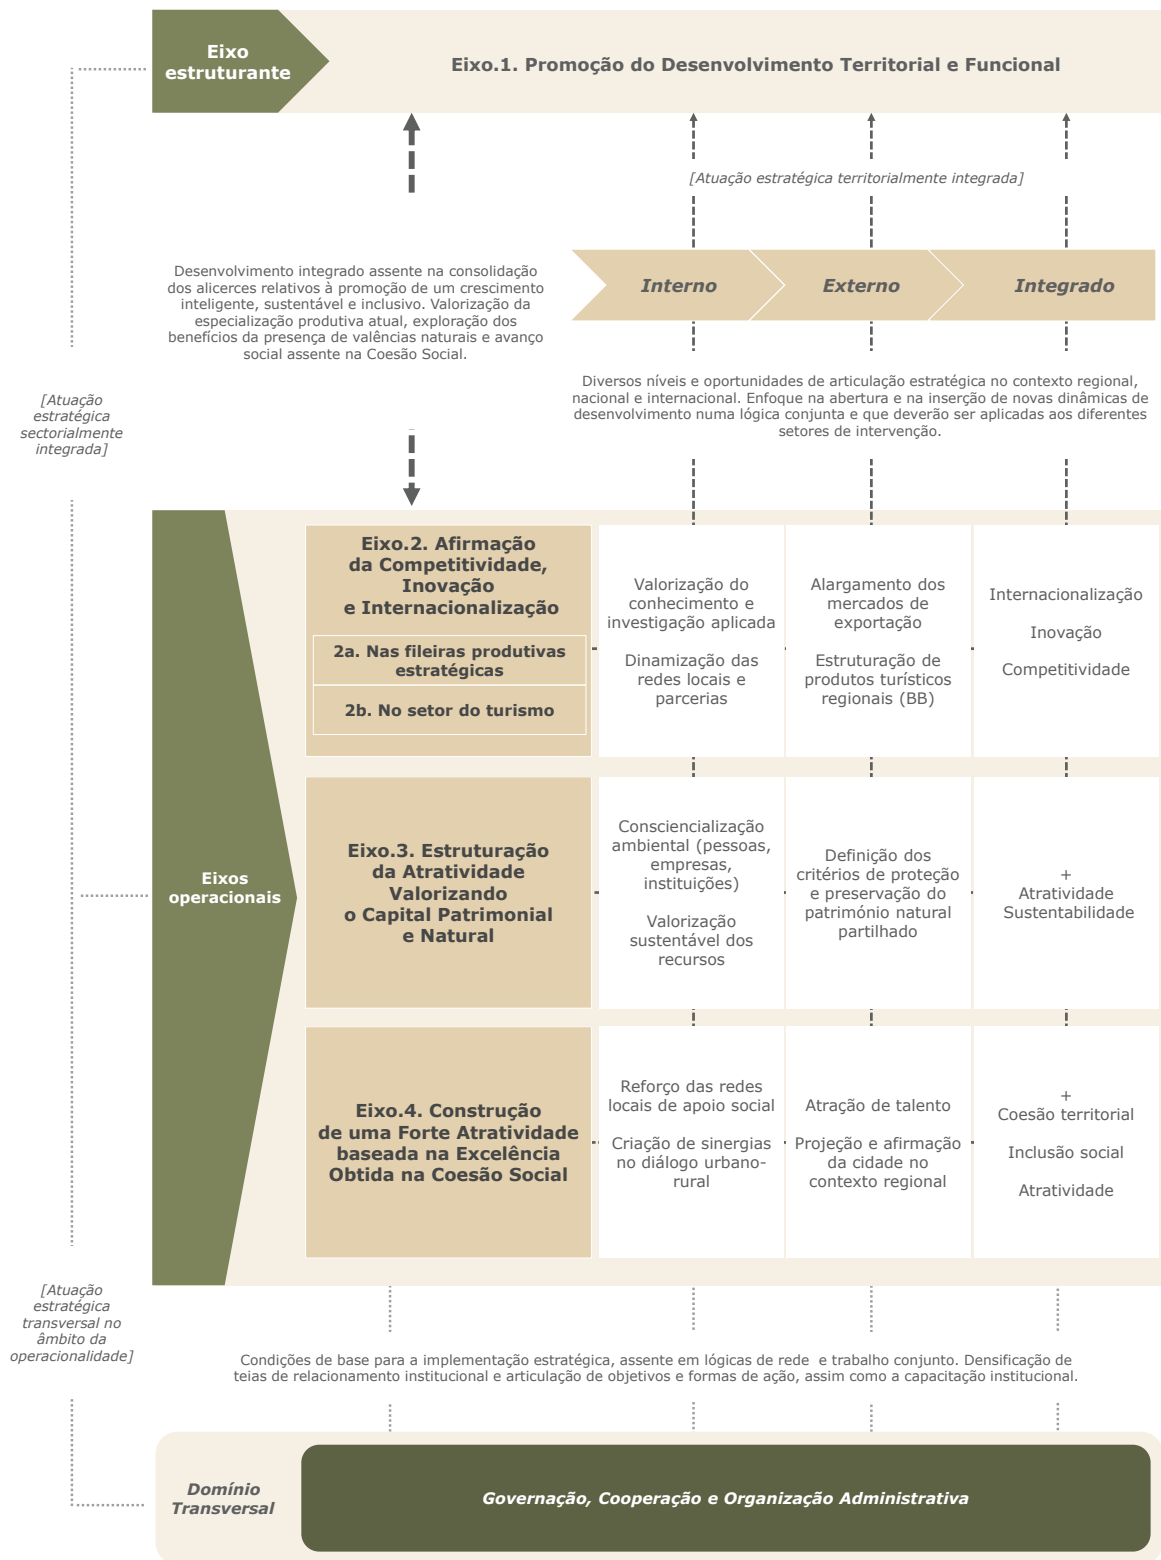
Eixo estruturante

Eixo.1. Promoção do Desenvolvimento Territorial e Funcional

[Atuação estratégica territorialmente integrada]

Desenvolvimento integrado assente na consolidação dos alicerces relativos à promoção de um crescimento inteligente, sustentável e inclusivo. Valorização da especialização produtiva atual, exploração dos benefícios da presença de valências naturais e avanço social assente na Coesão Social.

Interno

Externo

Integrado

Diversos níveis e oportunidades de articulação estratégica no contexto regional, nacional e internacional. Enfoque na abertura e na inserção de novas dinâmicas de desenvolvimento numa lógica conjunta e que deverão ser aplicadas aos diferentes setores de intervenção.

[Atuação estratégica sectorialmente integrada]

Eixos operacionais

Eixo.2. Afirmação da Competitividade, Inovação e Internacionalização

2a. Nas fileiras produtivas estratégicas

2b. No setor do turismo

Valorização do conhecimento e investigação aplicada

Dinamização das redes locais e parcerias

Alargamento dos mercados de exportação

Estruturação de produtos turísticos regionais (BB)

Internacionalização

Inovação

Competitividade

Eixo.3. Estruturação da Atratividade Valorizando o Capital Patrimonial e Natural

Consciencialização ambiental (pessoas, empresas, instituições)

Valorização sustentável dos recursos

Definição dos critérios de proteção e preservação do património natural partilhado

+
Atratividade Sustentabilidade

Eixo.4. Construção de uma Forte Atratividade baseada na Excelência Obtida na Coesão Social

Reforço das redes locais de apoio social

Criação de sinergias no diálogo urbano-rural

Atração de talento

Projeção e afirmação da cidade no contexto regional

+
Coesão territorial

Inclusão social

Atratividade

[Atuação estratégica transversal no âmbito da operacionalidade]

Condições de base para a implementação estratégica, assente em lógicas de rede e trabalho conjunto. Densificação de teias de relacionamento institucional e articulação de objetivos e formas de ação, assim como a capacitação institucional.

Domínio Transversal

Governação, Cooperação e Organização Administrativa